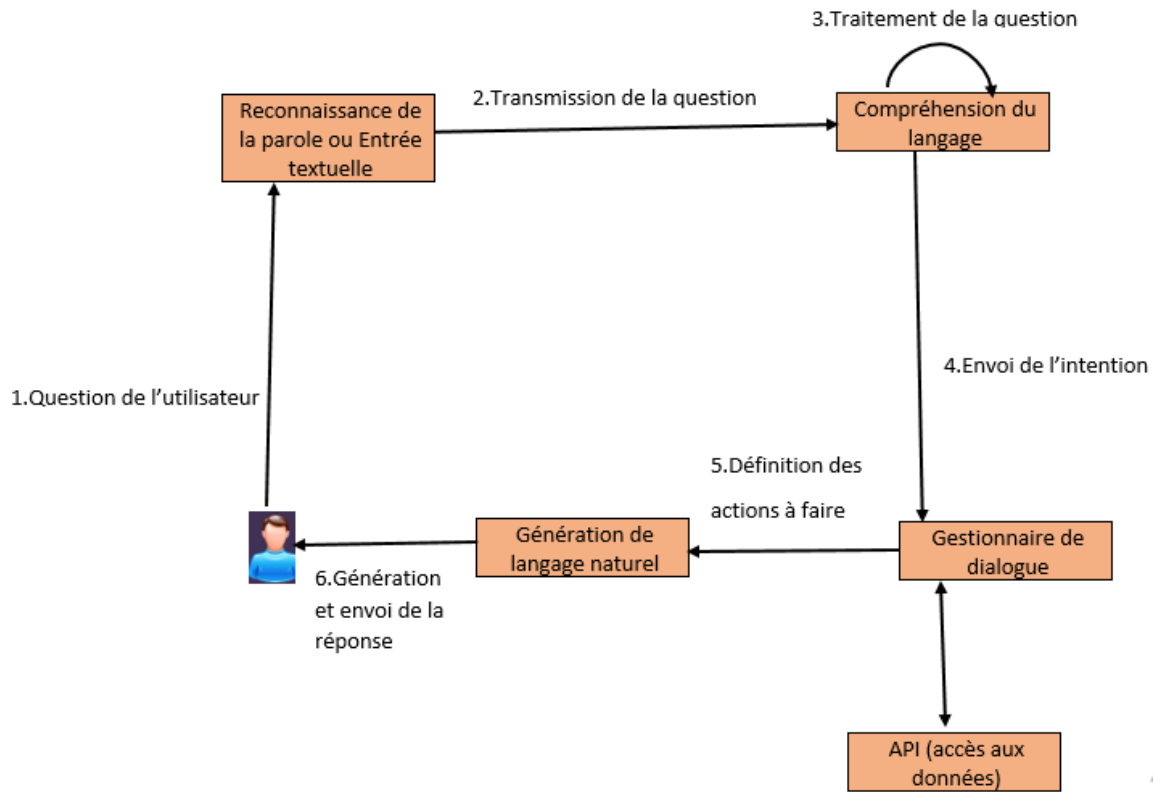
3.Traitement de la question

Reconnaissance de la parole ou Entrée textuelle

2.Transmission de la question

Compréhension du langage

4.Envoi de l'intention

1.Question de l'utilisateur

5.Définition des actions à faire

Génération de langage naturel

Gestionnaire de dialogue

6.Génération et envoi de la réponse

API (accès aux données)